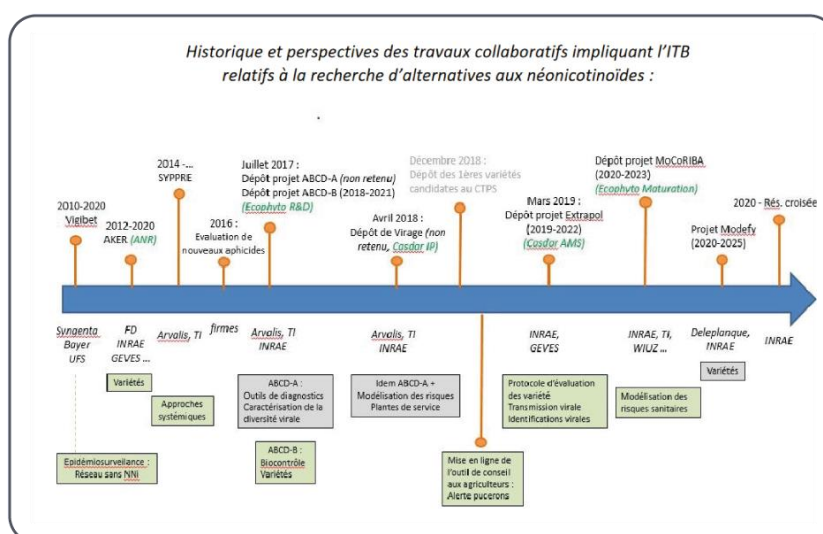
Historique et perspectives des travaux collaboratifs impliquant l'ITB relatifs à la recherche d'alternatives aux néonicotinoïdes :

2010-2020
Vigibet

2012-2020
AKER (ANR)

2014 -...
SYPPRE

2016 :
Evaluation de nouveaux aphicides

Juillet 2017 :
Dépôt projet ABCD-A (non retenu)
Dépôt projet ABCD-B (2018-2021)
(Ecophyto R&D)

Avril 2018 :
Dépôt de Virage (non retenu, Casdar IP)

Décembre 2018 :
Dépôt des 1ères variétés candidates au CTPS

Mars 2019 :
Dépôt projet Extrapol
(2019-2022)
(Casdar AMS)

Dépôt projet MoCoRIBA
(2020-2023)
(Ecophyto Maturation)

Projet Modefy
(2020-2025)

2020 - Rés. croisée

Syngenta
Bayer
UFS

FD
INRAE
GEVES ...

Arvalis, TI

firmes

Arvalis, TI
INRAE

Arvalis, TI
INRAE

INRAE,
GEVES

INRAE, TI,
WIUZ ...

Deleplanque,
INRAE

INRAE

Variétés

Approches systémiques

ABCD-A :
Outils de diagnostics
Caractérisation de la diversité virale

ABCD-B :
Biocontrôle
Variétés

Idem ABCD-A +
Modélisation des risques
Plantes de service

Protocole d'évaluation des variété
Transmission virale
Identifications virales

Modélisation des risques sanitaires

Variétés

Epidémiosurveillance :
Réseau sans NNI

Mise en ligne de l'outil de conseil aux agriculteurs :
Alerte pucerons